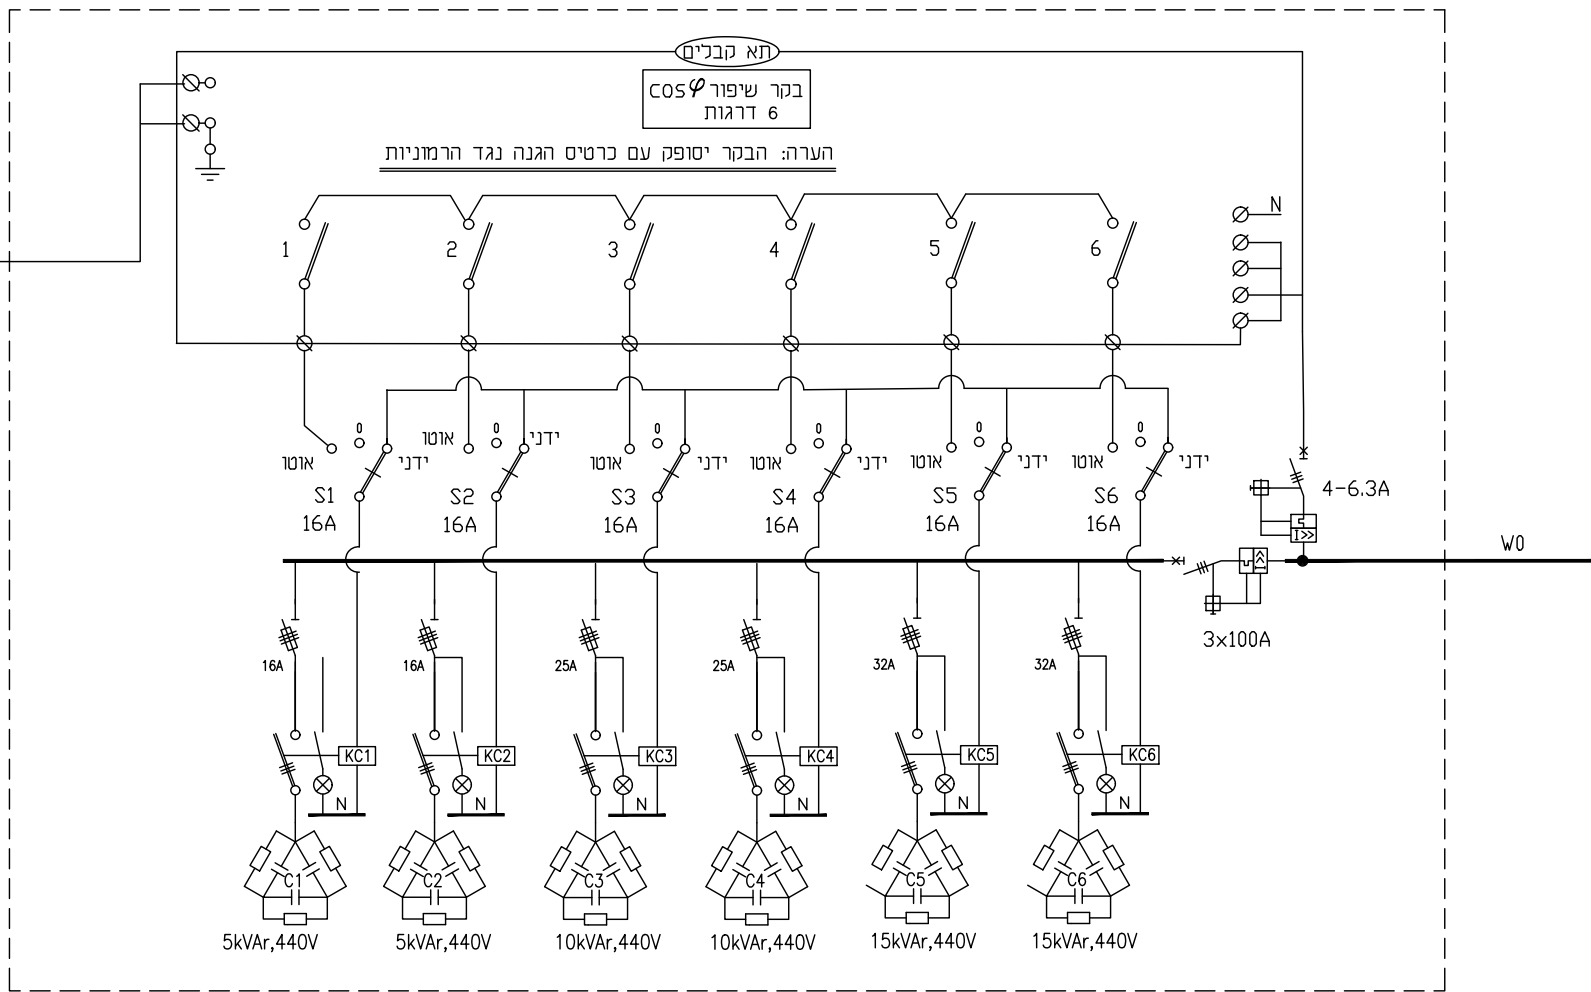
תא קבלים

בקר שיפור $\cos\varphi$
6 דרגות

הערה: הבקר יסופק עם כרטיס הגנה נגד הרמוניות

N

1
2
3
4
5
6

0 0 0 0 0 0

אוטו ידני
אוטו ידני
אוטו ידני
אוטו ידני
אוטו ידני
אוטו ידני

S1 16A
S2 16A
S3 16A
S4 16A
S5 16A
S6 16A

4-6.3A

W0

3x100A

16A
16A
25A
25A
32A
32A

KC1
KC2
KC3
KC4
KC5
KC6

N N N N N N

C1
C2
C3
C4
C5
C6

5kVAr,440V
5kVAr,440V
10kVAr,440V
10kVAr,440V
15kVAr,440V
15kVAr,440V